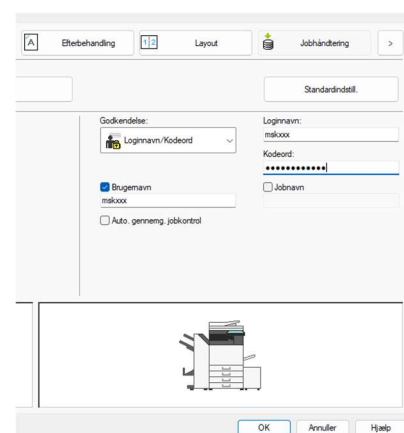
Efterbehandling

Layout

Jobhåndtering

>

Standardindstil.

Godkendelse:

Loginnavn/Kodeord

Loginnavn:

mskxxx

Kodeord:

••••••••••••

Brugernavn

mskxxx

Jobnavn

Auto. gennemg. jobkontrol

OK

Annuller

Hjælp